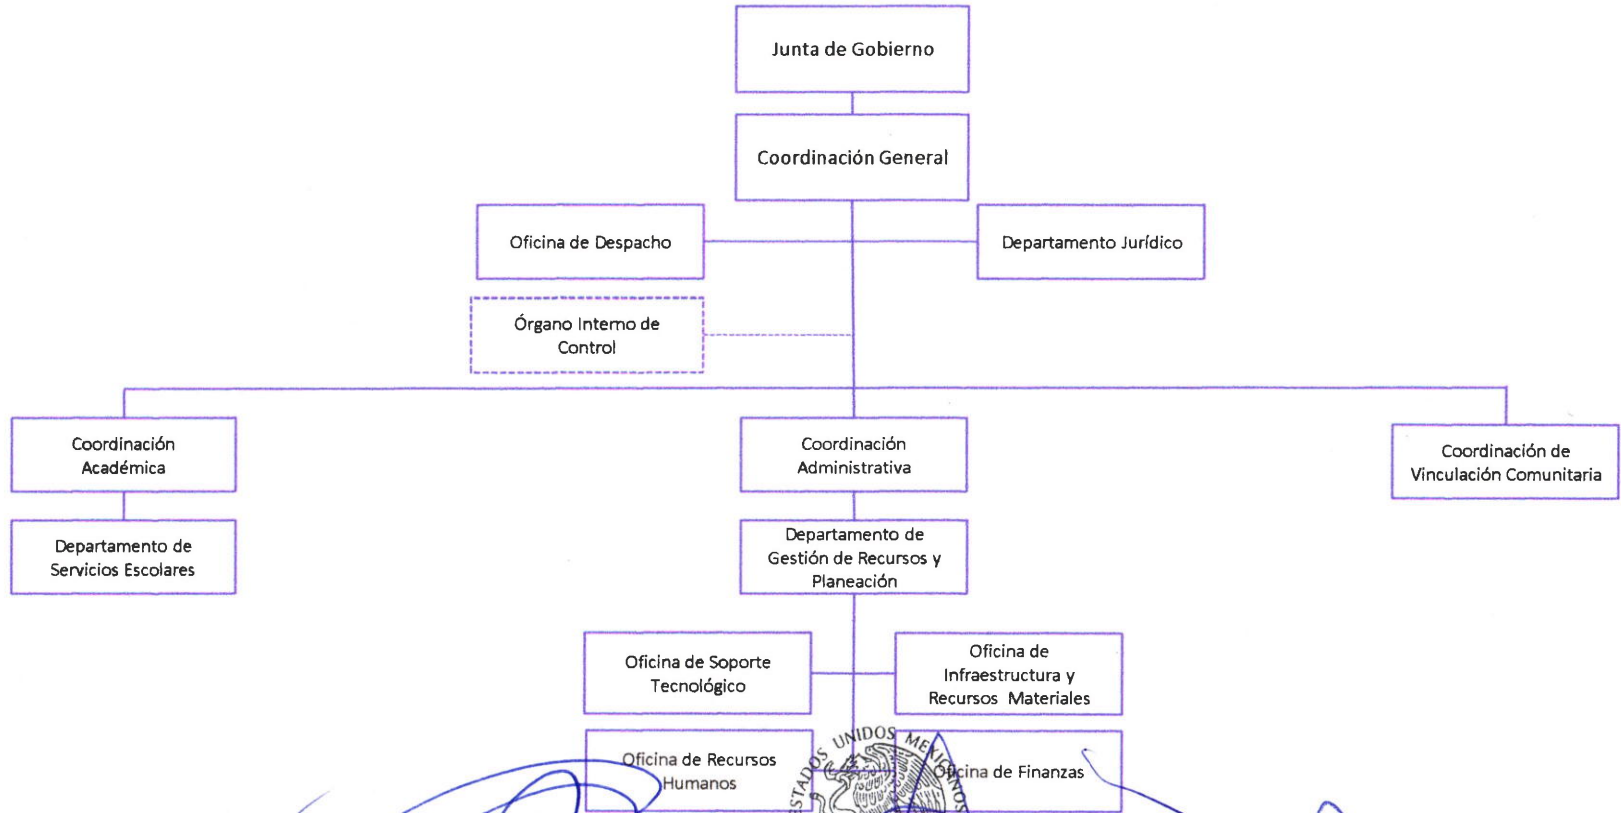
Junta de Gobierno

Coordinación General

Oficina de Despacho

Departamento Jurídico

Órgano Interno de Control

Coordinación Académica

Coordinación Administrativa

Coordinación de Vinculación Comunitaria

Departamento de Servicios Escolares

Departamento de Gestión de Recursos y Planeación

Oficina de Soporte Tecnológico

Oficina de Infraestructura y Recursos Materiales

Oficina de Recursos Humanos

Oficina de Finanzas

ESTADOS UNIDOS MEXICANOS